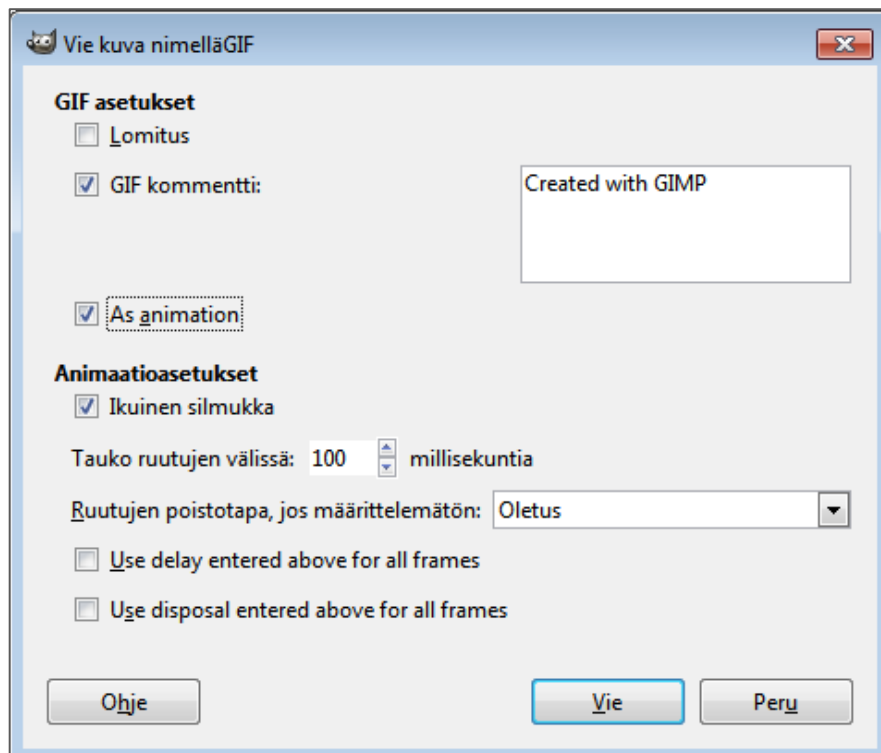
Vie kuva nimelläGIF

GIF asetukset

Lomitus

GIF kommentti:

Created with GIMP

As animation

Animaatioasetukset

Ikuinen silmukka

Tauko ruutujen välissä: 100 millisekuntia

Ruutujen poistotapa, jos määrittelemätön: Oletus

Use delay entered above for all frames

Use disposal entered above for all frames

Ohje

Vie

Peru